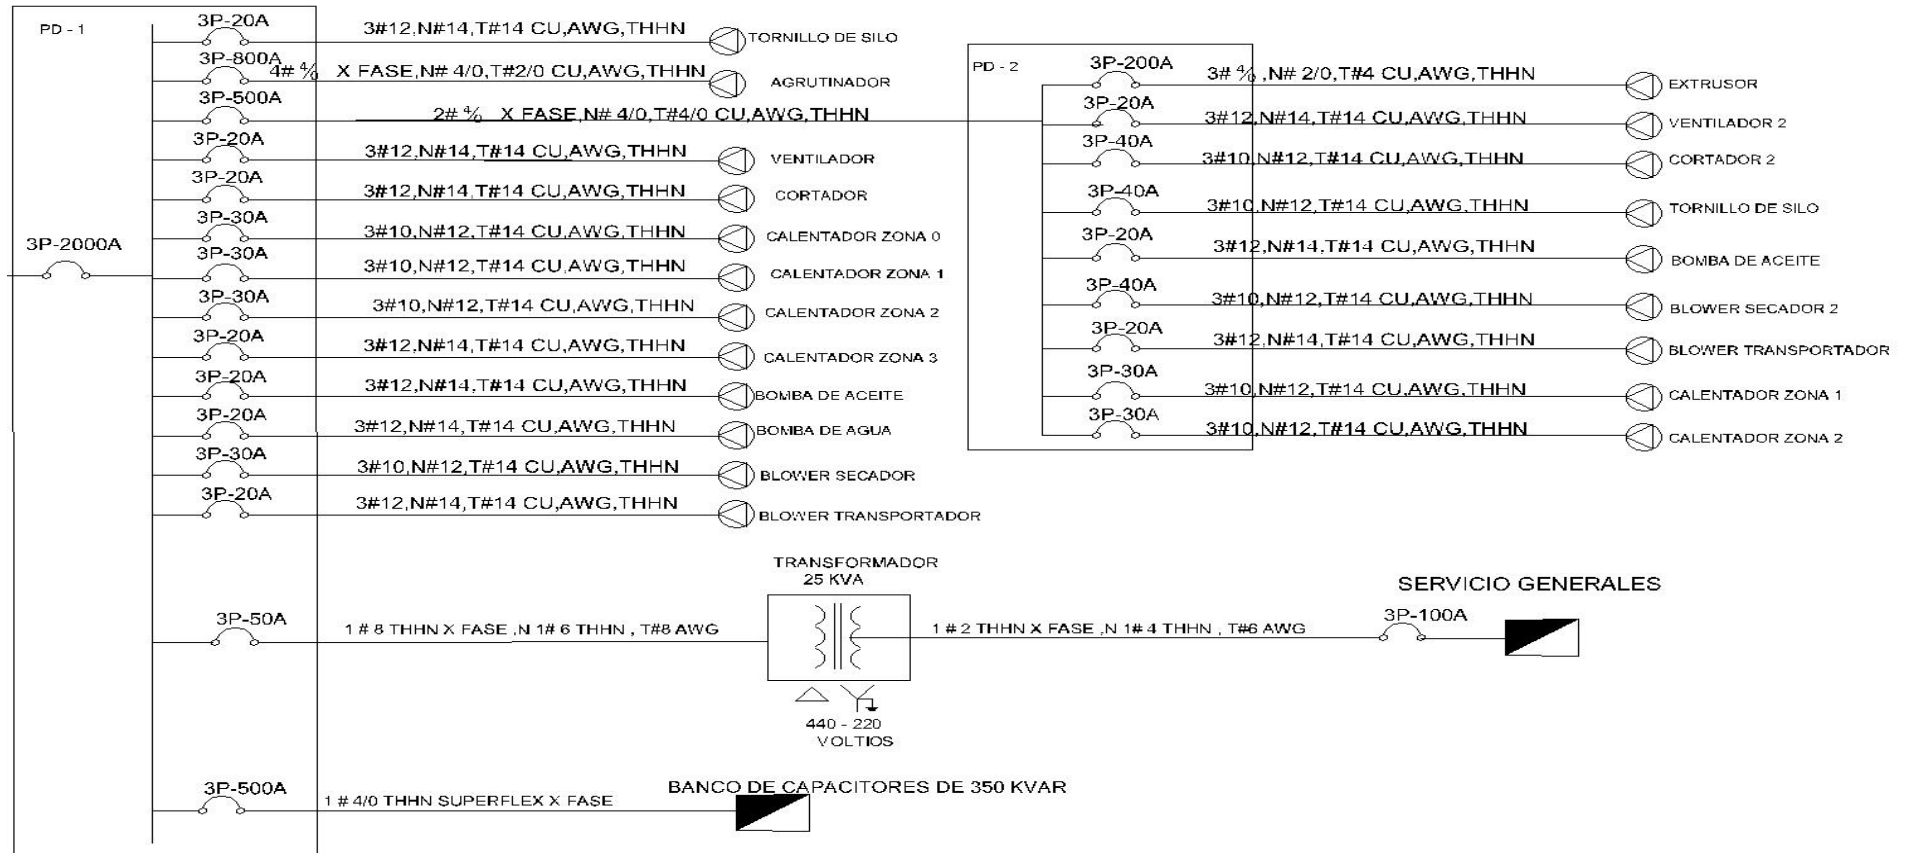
PD - 1

3P-2000A

3P-20A
3#12,N#14,T#14 CU,AWG,THHN
TORNILLO DE SILO

3P-800A
4# 4/0 X FASE,N# 4/0,T#2/0 CU,AWG,THHN
AGRUTINADOR

3P-500A
2# 4/0 X FASE,N# 4/0,T#4/0 CU,AWG,THHN

3P-20A
3#12,N#14,T#14 CU,AWG,THHN
VENTILADOR

3P-20A
3#12,N#14,T#14 CU,AWG,THHN
CORTADOR

3P-30A
3#10,N#12,T#14 CU,AWG,THHN
CALENTADOR ZONA 0

3P-30A
3#10,N#12,T#14 CU,AWG,THHN
CALENTADOR ZONA 1

3P-30A
3#10,N#12,T#14 CU,AWG,THHN
CALENTADOR ZONA 2

3P-20A
3#12,N#14,T#14 CU,AWG,THHN
CALENTADOR ZONA 3

3P-20A
3#12,N#14,T#14 CU,AWG,THHN
BOMBA DE ACEITE

3P-20A
3#12,N#14,T#14 CU,AWG,THHN
BOMBA DE AGUA

3P-30A
3#10,N#12,T#14 CU,AWG,THHN
BLOWER SECADOR

3P-20A
3#12,N#14,T#14 CU,AWG,THHN
BLOWER TRANSPORTADOR

PD - 2

3P-200A
3# 4/0 ,N# 2/0,T#4 CU,AWG,THHN
EXTRUSOR

3P-20A
3#12,N#14,T#14 CU,AWG,THHN
VENTILADOR 2

3P-40A
3#10,N#12,T#14 CU,AWG,THHN
CORTADOR 2

3P-40A
3#10,N#12,T#14 CU,AWG,THHN
TORNILLO DE SILO

3P-20A
3#12,N#14,T#14 CU,AWG,THHN
BOMBA DE ACEITE

3P-40A
3#10,N#12,T#14 CU,AWG,THHN
BLOWER SECADOR 2

3P-20A
3#12,N#14,T#14 CU,AWG,THHN
BLOWER TRANSPORTADOR

3P-30A
3#10,N#12,T#14 CU,AWG,THHN
CALENTADOR ZONA 1

3P-30A
3#10,N#12,T#14 CU,AWG,THHN
CALENTADOR ZONA 2

TRANSFORMADOR
25 KVA

3P-50A
1 # 8 THHN X FASE ,N 1# 6 THHN , T#8 AWG

440 - 220
VOLTIOS

1 # 2 THHN X FASE ,N 1# 4 THHN , T#6 AWG

SERVICIO GENERALES
3P-100A

3P-500A
1 # 4/0 THHN SUPERFLEX X FASE
BANCO DE CAPACITORES DE 350 KVAR